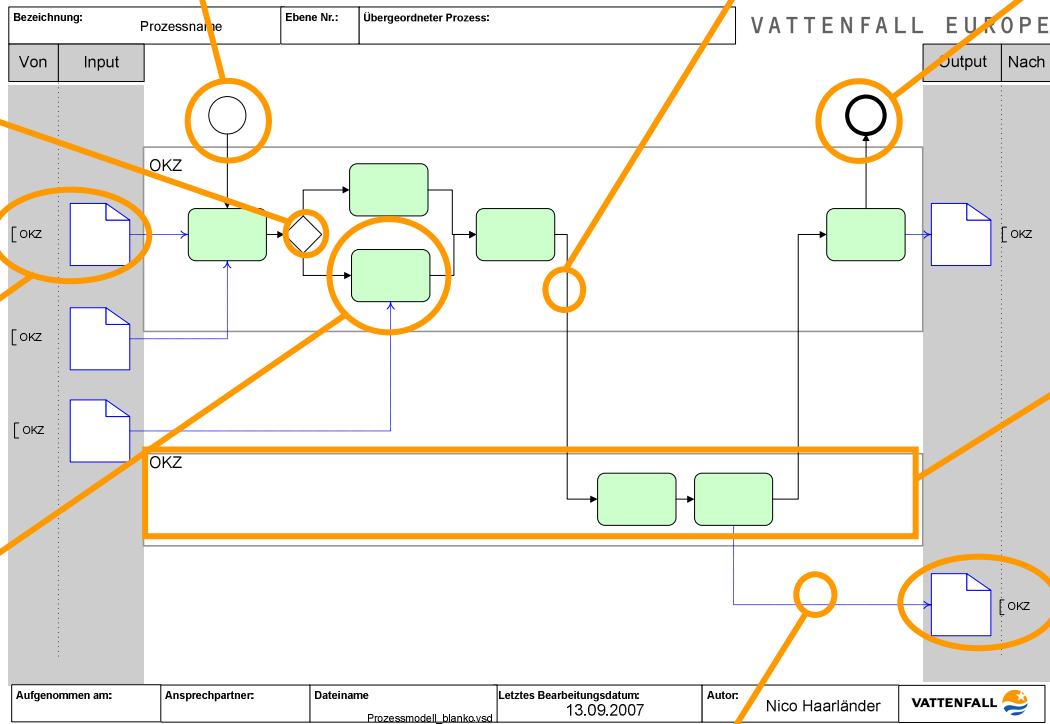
| Bezeichnung: Prozessname | Ebene Nr.: | Übergeordneter Prozess: |
|---|---|---|

VATTENFALL EUROPE

Von | Input

Output | Nach

OKZ

OKZ

OKZ

OKZ

OKZ

OKZ

OKZ

| Aufgenommen am: | Ansprechpartner: | Dateiname Prozessmodell_blanko.vsd | Letztes Bearbeitungsdatum: 13.09.2007 | Autor: Nico Haarländer | VATTENFALL |
|---|---|---|---|---|---|